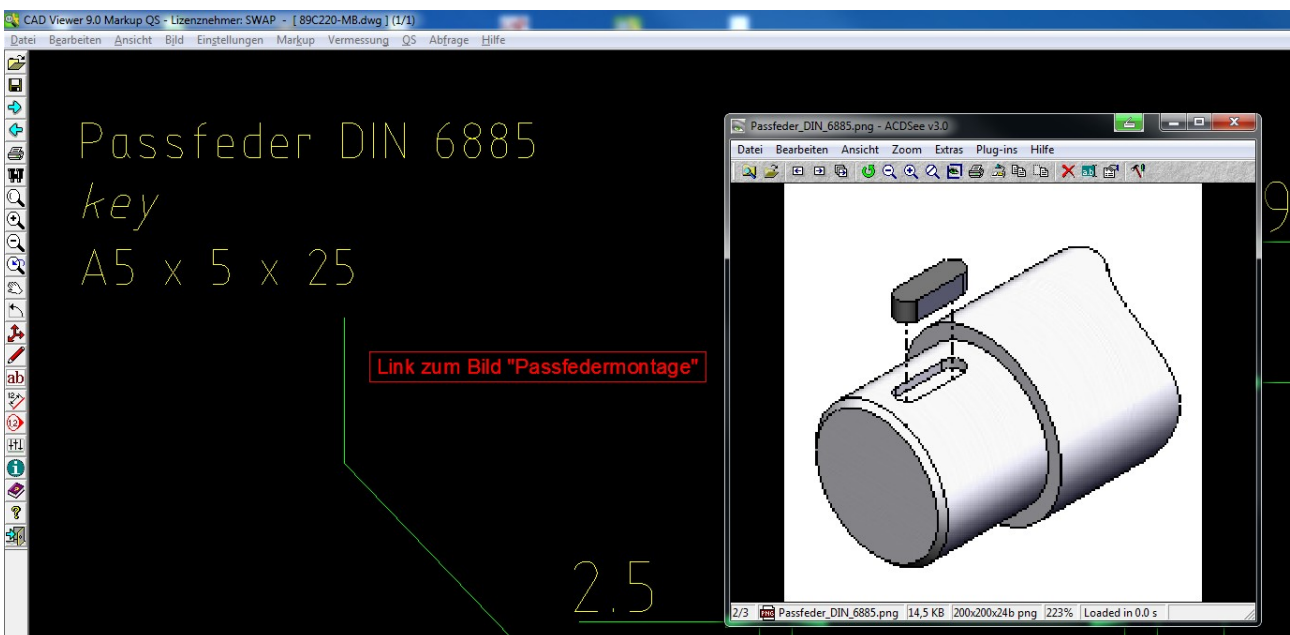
CAD Viewer 9.0 Markup QS - Lizenznehmer: SWAP - [ 89C220-MB.dwg ] (1/1)
Datei Bearbeiten Ansicht Bild Einstellungen Markup Vermessung QS Abfrage Hilfe

Passfeder DIN 6885
key
A5 x 5 x 25

Link zum Bild "Passfedermontage"

2.5

Passfeder_DIN_6885.png - ACDSee v3.0
Datei Bearbeiten Ansicht Zoom Extras Plug-ins Hilfe

2/3 Passfeder_DIN_6885.png 14,5 KB 200x200x24b png 223% Loaded in 0.0 s